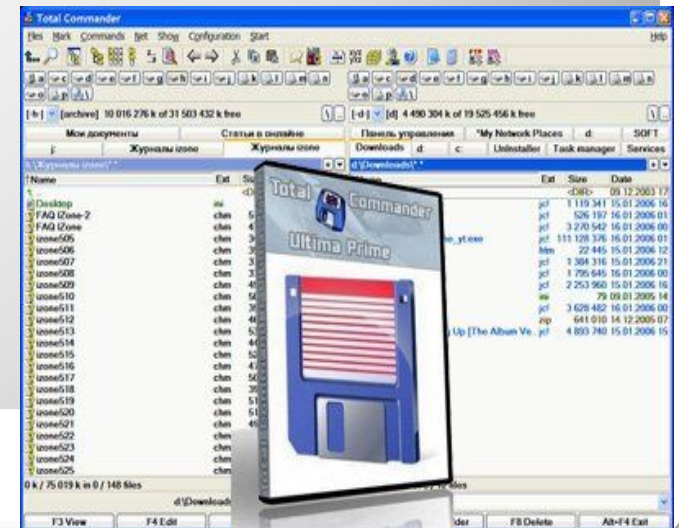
Total Commander

Files Mark Commands Net Show Configuration Start Help

[-f-] [archive] 10 016 276 k of 31 503 432 k free

[-d-] [d] 4 490 304 k of 19 525 456 k free

Мои документы | Статьи в онлайне | Панель управления | *My Network Places | d: | SOFT

j: | Журналы izone | Журналы izone | Downloads | d: | c: | Uninstaller | Task manager | Services

d:\Downloads\*.*

| Name | Ext | Size |
|---|---|---|
| Desktop | ini | |
| FAQ IZone-2 | chm | |
| FAQ IZone | chm | |
| izone505 | chm | |
| izone506 | chm | |
| izone507 | chm | |
| izone508 | chm | |
| izone509 | chm | |
| izone510 | chm | |
| izone511 | chm | |
| izone512 | chm | |
| izone513 | chm | |
| izone514 | chm | |
| izone515 | chm | |
| izone516 | chm | |
| izone517 | chm | |
| izone518 | chm | |
| izone519 | chm | |
| izone520 | chm | |
| izone521 | chm | |
| izone522 | chm | |
| izone523 | chm | |
| izone524 | chm | |
| izone525 | chm | |

| Ext | Size | Date |
|---|---|---|
| | <DIR> | 09.12.2003 17 |
| jcf | 1 119 341 | 15.01.2006 16 |
| jcf | 526 197 | 16.01.2006 01 |
| jcf | 3 270 542 | 16.01.2006 00 |
| jcf | 111 128 376 | 16.01.2006 01 |
| htm | 22 445 | 15.01.2006 12 |
| jcf | 1 384 316 | 15.01.2006 21 |
| jcf | 1 795 645 | 16.01.2006 00 |
| jcf | 2 253 960 | 15.01.2006 16 |
| ini | 79 | 09.01.2005 14 |
| jcf | 3 628 482 | 16.01.2006 00 |
| zip | 641 010 | 14.12.2005 07 |
| jcf | 4 893 740 | 15.01.2006 15 |

o_ytexe

Up [The Album Ve..

0 k / 75 019 k in 0 / 148 files

files

d:\Download

F3 View | F4 Edit | der | F8 Delete | Alt+F4 Exit

Total Commander

Ultima Prime